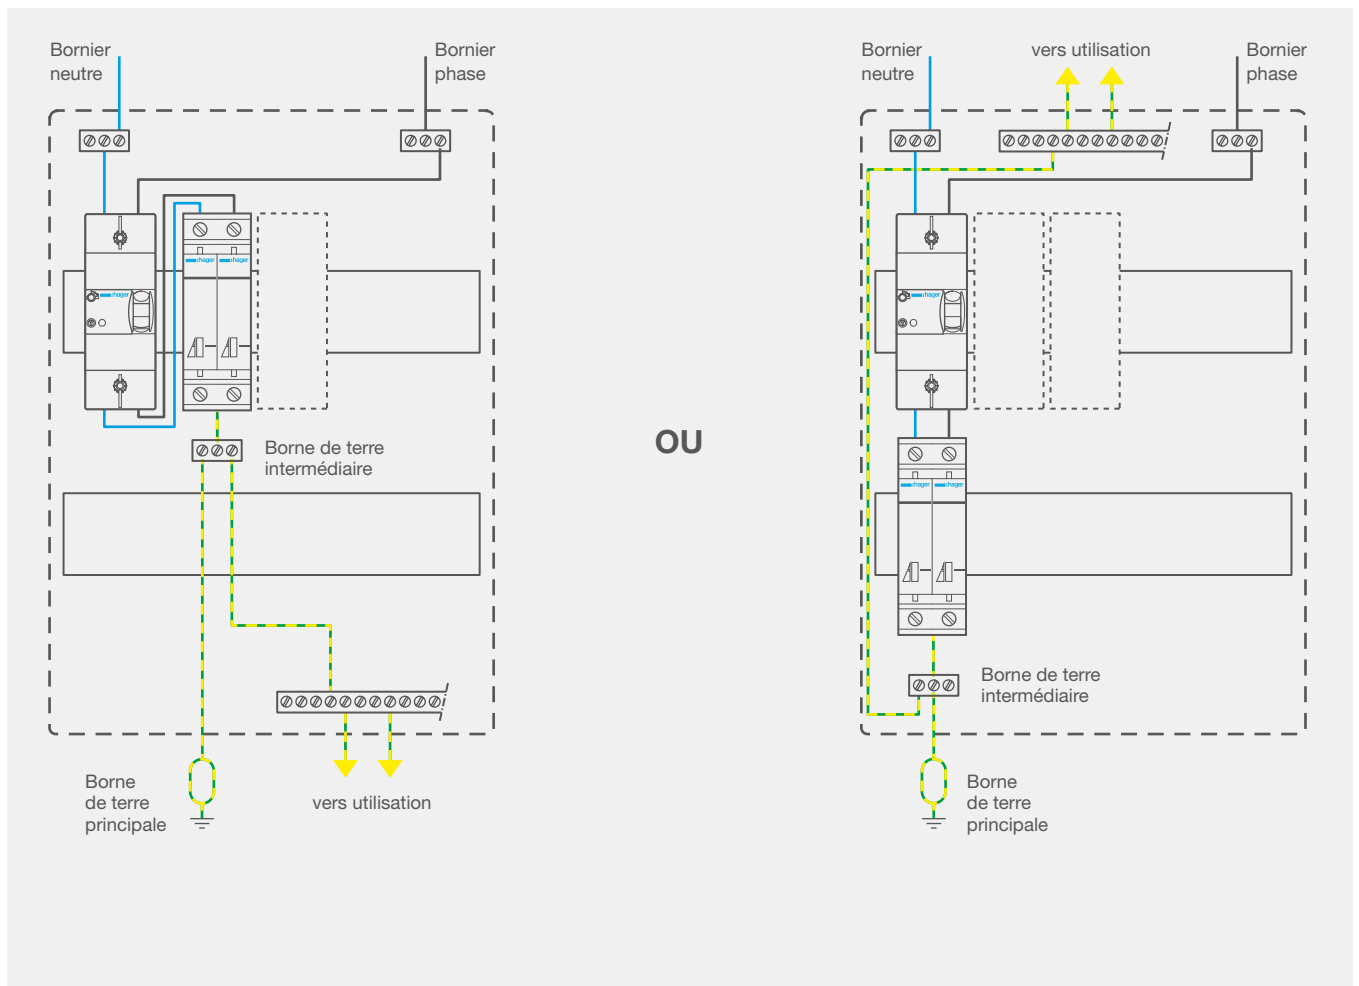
Bornier neutre

Bornier phase

hager

hager

hager

Borne de terre intermédiaire

Borne de terre principale

vers utilisation

OU

Bornier neutre

vers utilisation

Bornier phase

hager

hager

hager

Borne de terre intermédiaire

Borne de terre principale